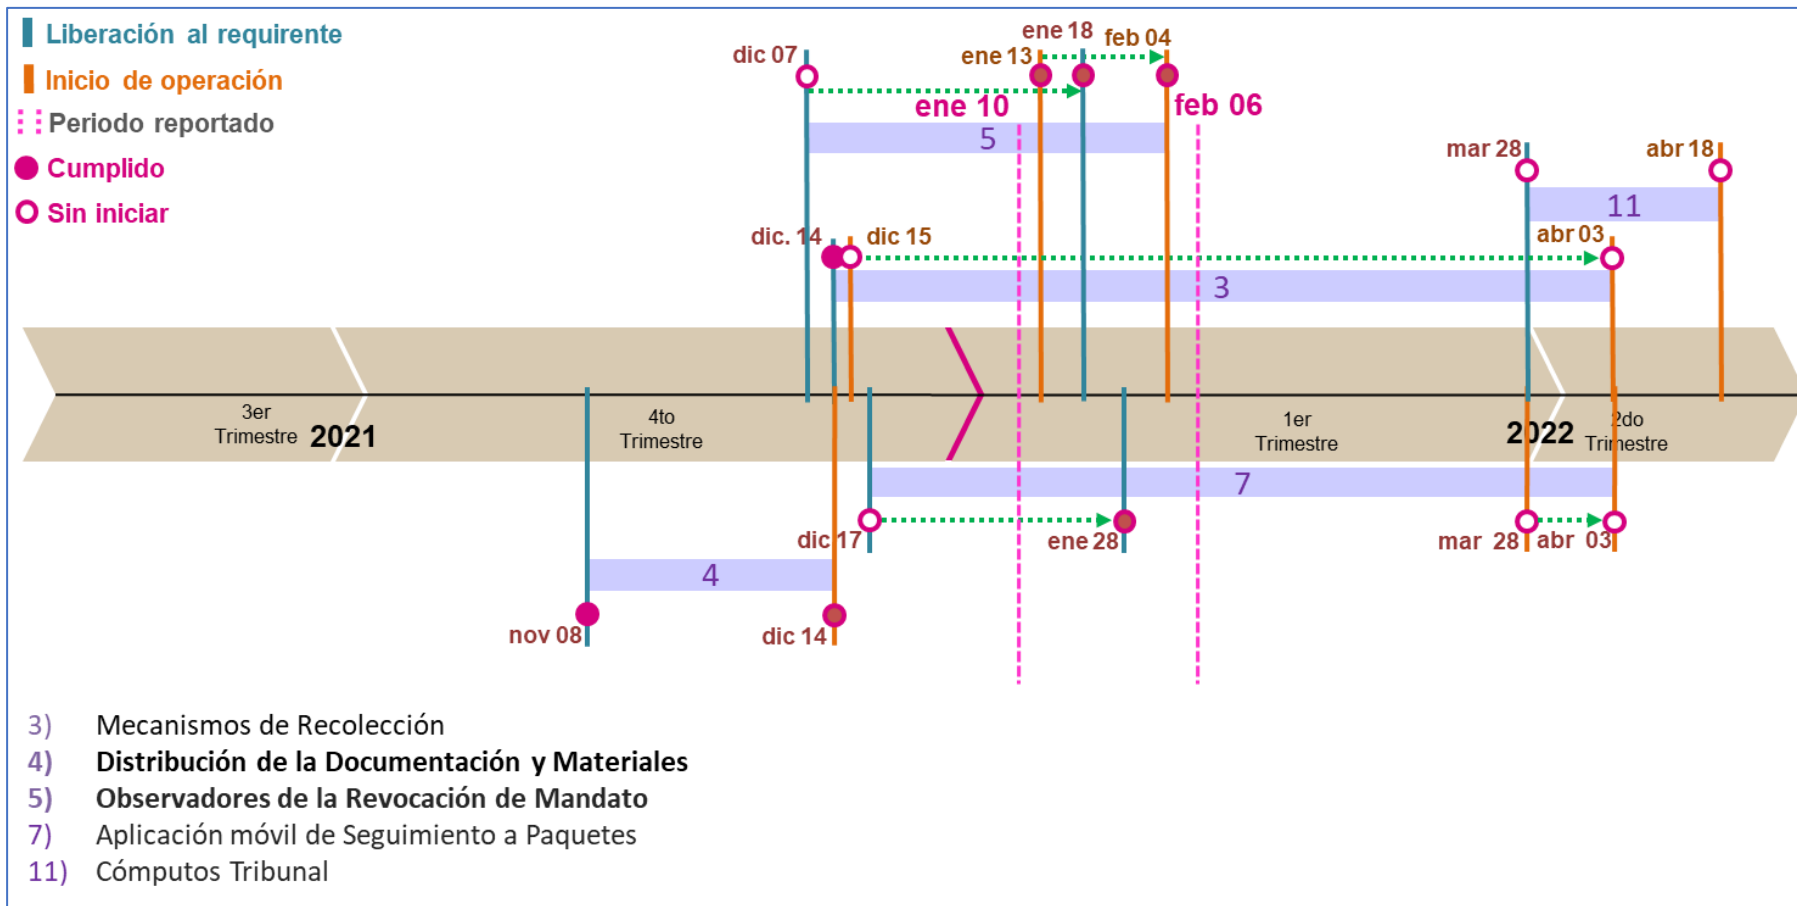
Liberación al requirente
Inicio de operación
Periodo reportado
Cumplido
Sin iniciar

dic 07
ene 18
feb 04
ene 13
ene 10
feb 06
5
mar 28
abr 18
11
dic. 14
dic 15
abr 03
3

3er Trimestre 2021
4to Trimestre
1er Trimestre
2022
2do Trimestre

7
dic 17
ene 28
mar 28
abr 03
4
nov 08
dic 14

3) Mecanismos de Recolección
4) Distribución de la Documentación y Materiales
5) Observadores de la Revocación de Mandato
7) Aplicación móvil de Seguimiento a Paquetes
11) Cómputos Tribunal